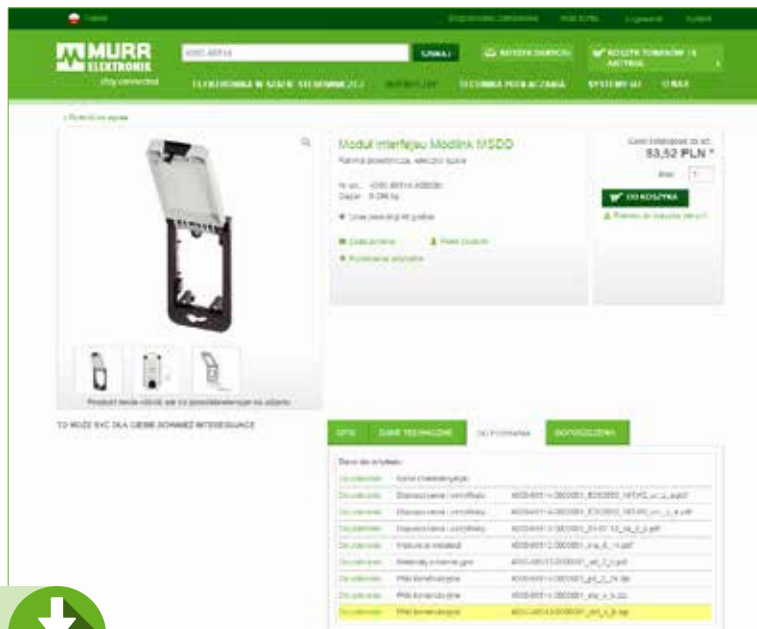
Polska

Zapisane zamówienia | Moje konto | Logowanie | Kontakt

MURR ELEKTRONIK
Stay connected

4000-68914 | SZUKAJ | KOSZYK OSOBISTY | KOSZYK TOWARÓW (0) AKTYWNY

ELEKTRONIKA W SZAFIE STEROWNICZEJ | INTERFEJSY | TECHNIKA PODŁĄCZANIA | SYSTEMY I/O | USŁUGI

‹ Powrót do spisu

Moduł interfejsu Modlink MSDD
Ramka przednia, wieczko szare

Nr art.: 4000-68914-4080000
Ciężar: 0,096 kg

Cena katalogowa za szt.
53,52 PLN *
Ilość: 1
DO KOSZYKA
Przesuń do koszyka zakupów

Produkt może różnić się od przedstawionego na zdjęciu

TO MOŻE BYĆ DLA CIEBIE RÓWNIEŻ INTERESUJĄCE

OPIS | DANE TECHNICZNE | DO POBRANIA | DOPUSZCZENIA

| Do pobrania | Karta charakterystyki | |
|---|---|---|
| Do pobrania | Dopuszczenia / certyfikaty | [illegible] |
| Do pobrania | Dopuszczenia / certyfikaty | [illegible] |
| Do pobrania | Dopuszczenia / certyfikaty | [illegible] |
| Do pobrania | Instrukcja instalacji | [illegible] |
| Do pobrania | Materiały w internet gotowe | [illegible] |
| Do pobrania | Pliki konstrukcyjne | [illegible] |
| Do pobrania | Pliki konstrukcyjne | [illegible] |
| Do pobrania | Pliki konstrukcyjne | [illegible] |
| Do pobrania | Pliki konstrukcyjne | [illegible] |